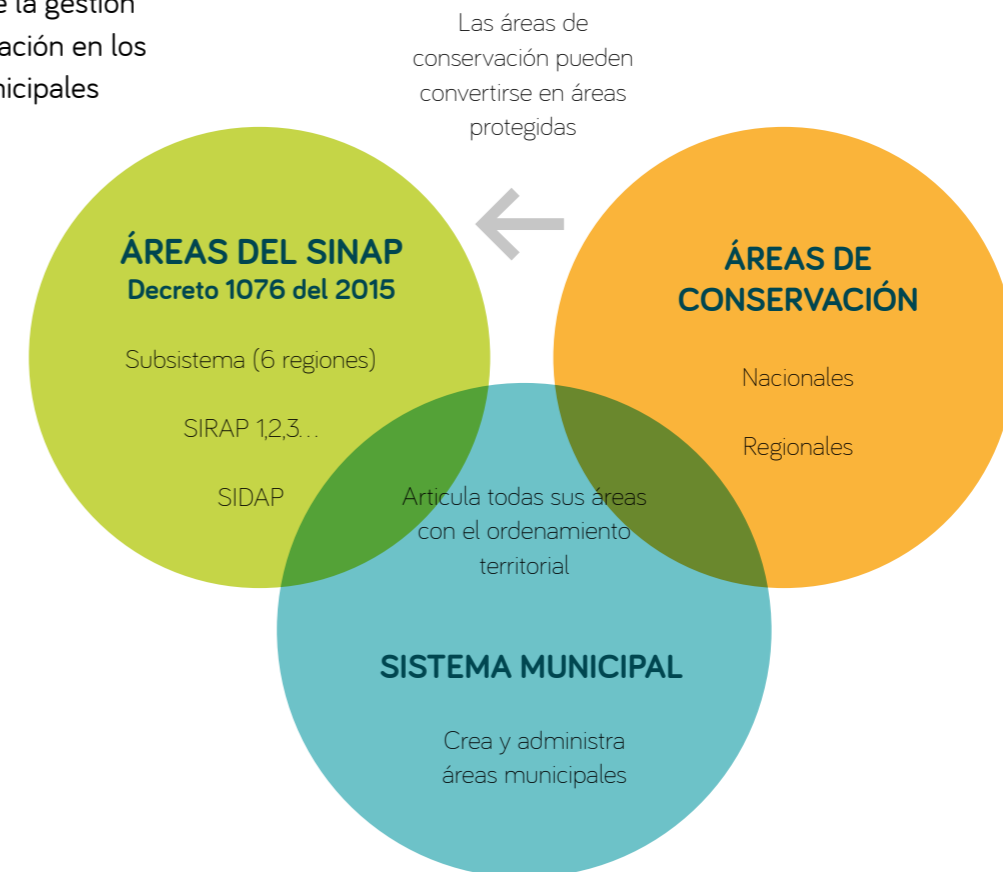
e la gestión
ación en los
nicipales

Las áreas de conservación pueden convertirse en áreas protegidas

ÁREAS DEL SINAP
Decreto 1076 del 2015

Subsistema (6 regiones)

SIRAP 1,2,3...

SIDAP

ÁREAS DE CONSERVACIÓN

Nacionales

Regionales

Articula todas sus áreas con el ordenamiento territorial

SISTEMA MUNICIPAL

Crea y administra áreas municipales